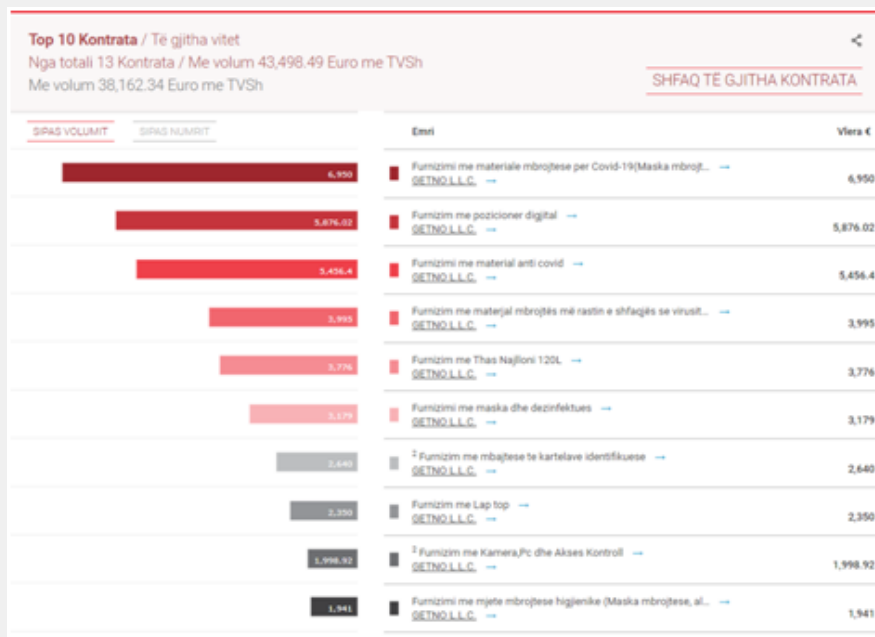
**Top 10 Kontrata** / Të gjitha vitet
Nga totali 13 Kontrata / Me volum 43,498.49 Euro me TVSh
Me volum 38,162.34 Euro me TVSh

SHFAQ TË GJITHA KONTRATA

SIPAS VOLUMIT SIPAS NUMRIT

| | Emri | Vlera € |
|---|---|---|
| 6,950 | Furnizimi me materiale mbrojtese per Covid-19(Maska mbrojt... → GETNO L.L.C. → | 6,950 |
| 5,876.02 | Furnizim me pozicioner digjital → GETNO L.L.C. → | 5,876.02 |
| 5,456.4 | Furnizimi me material anti covid → GETNO L.L.C. → | 5,456.4 |
| 3,995 | Furnizimi me materjal mbrojtës më rastin e shfaqjës se virusit... → GETNO L.L.C. → | 3,995 |
| 3,776 | Furnizim me Thas Najlloni 120L → GETNO L.L.C. → | 3,776 |
| 3,179 | Furnizimi me maska dhe dezinfektues → GETNO L.L.C. → | 3,179 |
| 2,640 | 2 Furnizim me mbajtese te kartelave identifikuese → GETNO L.L.C. → | 2,640 |
| 2,350 | Furnizim me Lap top → GETNO L.L.C. → | 2,350 |
| 1,998.92 | 2 Furnizim me Kamera,Pc dhe Akses Kontroll → GETNO L.L.C. → | 1,998.92 |
| 1,941 | Furnizimi me mjete mbrojtese higjienike (Maska mbrojtese, al... → GETNO L.L.C. → | 1,941 |